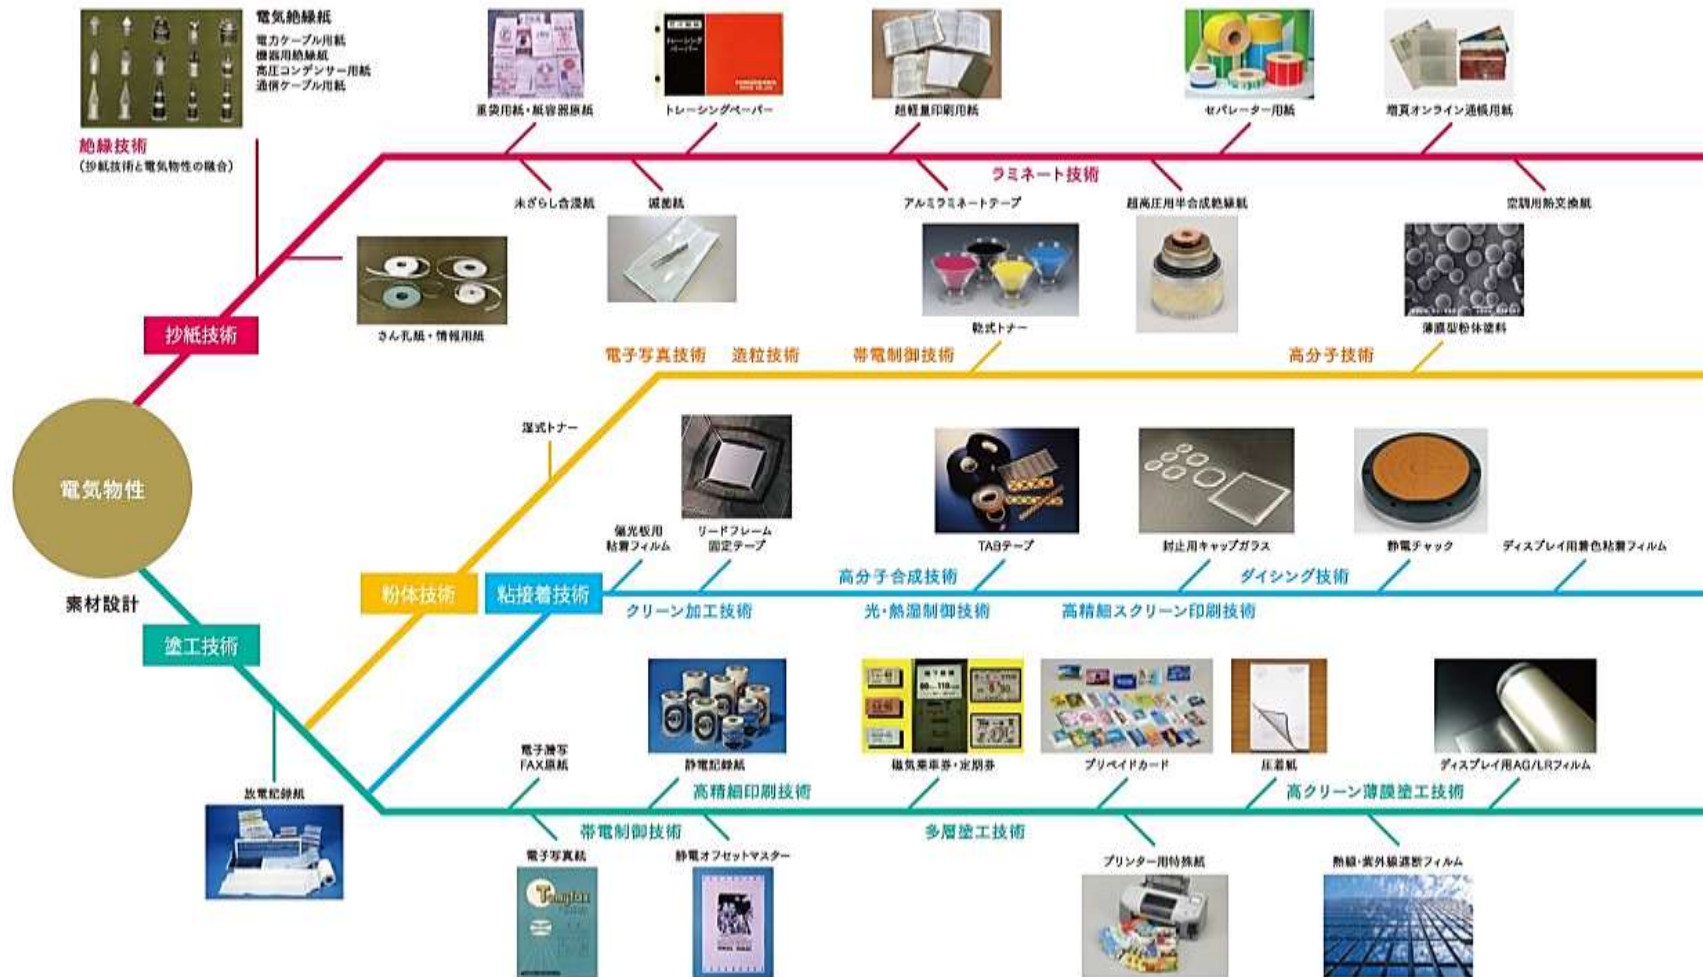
電気絶縁紙
電力ケーブル用紙
機器用絶縁紙
高圧コンデンサー用紙
通信ケーブル用紙

絶縁技術
(抄紙技術と電気物性の融合)

重袋用紙・紙容器原紙
トレーシングペーパー
超軽量印刷用紙
セパレーター用紙
増頁オンライン通帳用紙

ラミネート技術

未ざらし含浸紙
滅菌紙
アルミラミネートテープ
超高圧用半合成絶縁紙
空調用熱交換紙

抄紙技術

さん孔紙・情報用紙
乾式トナー
薄膜型粉体塗料

電子写真技術　造粒技術　帯電制御技術　高分子技術

電気物性

素材設計

湿式トナー

偏光板用粘着フィルム
リードフレーム固定テープ
TABテープ
封止用キャップガラス
静電チャック
ディスプレイ用着色粘着フィルム

粉体技術
粘接着技術

高分子合成技術　ダイシング技術
クリーン加工技術　光・熱湿制御技術　高精細スクリーン印刷技術

塗工技術

電子複写FAX原紙
静電記録紙
磁気乗車券・定期券
プリペイドカード
圧着紙
ディスプレイ用AG/LRフィルム

放電記録紙

高精細印刷技術　高クリーン薄膜塗工技術
帯電制御技術　多層塗工技術

電子写真紙
静電オフセットマスター
プリンター用特殊紙
熱線・紫外線遮断フィルム